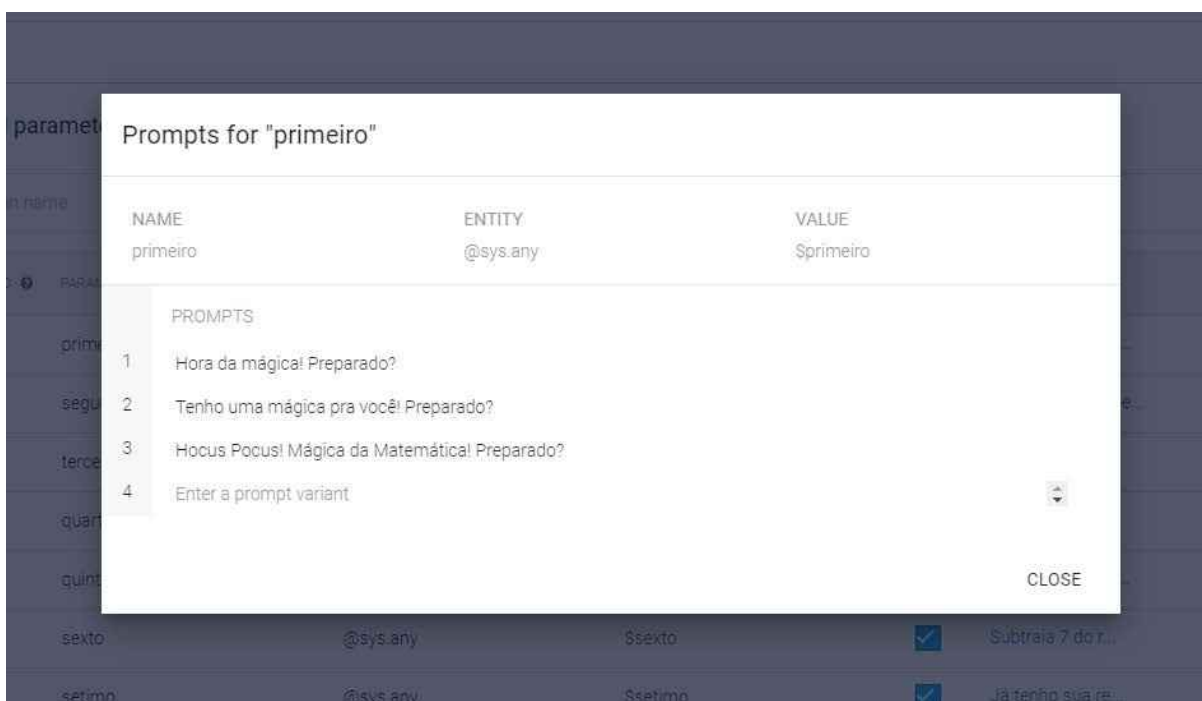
paramet

n name

PARA

prim

segu

terce

quart

quint

Prompts for "primeiro"

| NAME | ENTITY | VALUE |
|---|---|---|
| primeiro | @sys.any | $primeiro |

PROMPTS

1 Hora da mágica! Preparado?

2 Tenho uma mágica pra você! Preparado?

3 Hocus Pocus! Mágica da Matemática! Preparado?

4 Enter a prompt variant

CLOSE

| sexto | @sys.any | $sexto | Subtraia 7 do r... |
|---|---|---|---|
| setimo | @sys.any | $setimo | Já tenho sua re... |